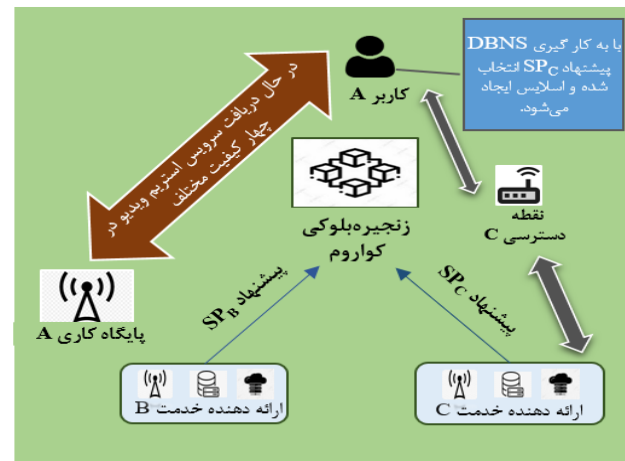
با به کار گیری DBNS پیشنهاد $SP_C$ انتخاب شده و اسلایس ایجاد می‌شود.

کاربر A

در حال دریافت سرویس استریم ویدیو در چهار کیفیت مختلف

زنجیره‌بلوکی کواروم

نقطه دسترسی C

پایگاه کاری A

پیشنهاد $SP_B$

پیشنهاد $SP_C$

ارائه دهنده خدمت B

ارائه دهنده خدمت C